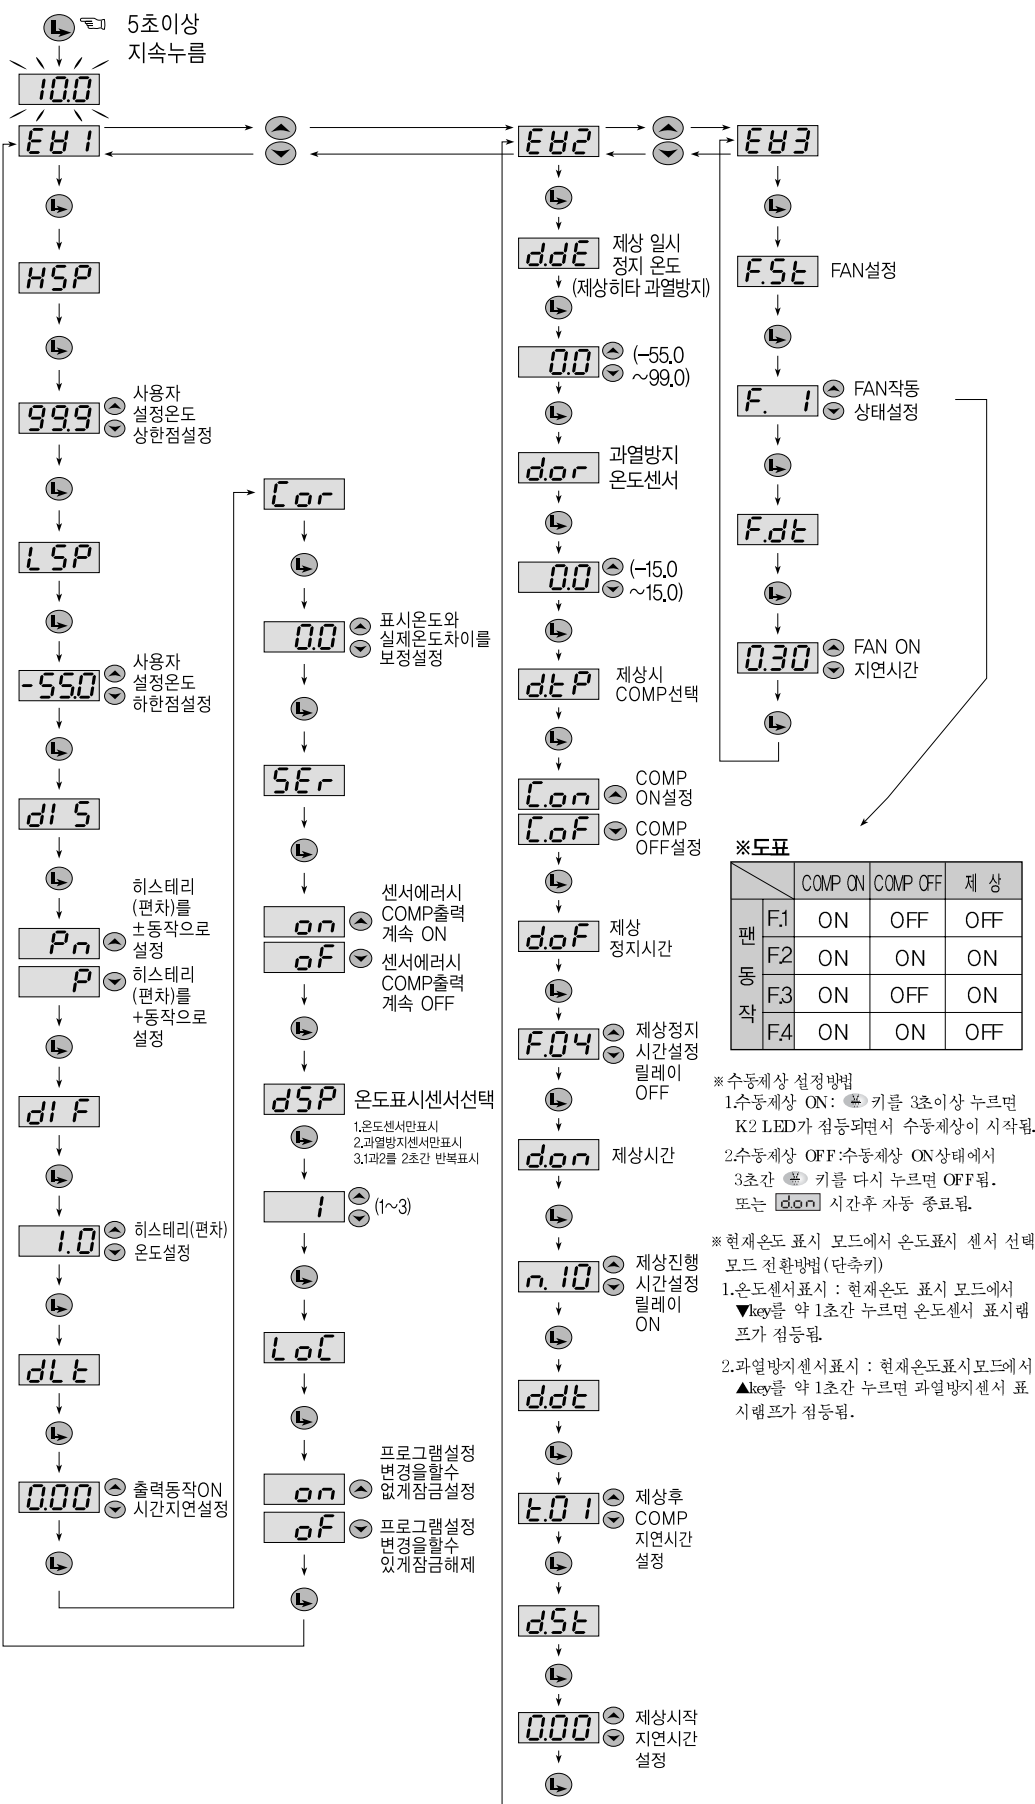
5초이상 지속누름

10.0

EV1

HSP

999 사용자 설정온도 상한점설정

LSP

-55.0 사용자 설정온도 하한점설정

dIS

Pn 히스테리(편차)를 ±동작으로 설정

P 히스테리(편차)를 +동작으로 설정

dIF

1.0 히스테리(편차) 온도설정

dLt

0.00 출력동작ON 시간지연설정

Cor

0.0 표시온도와 실제온도차이를 보정설정

SEr

on 센서에러시 COMP출력 계속 ON

oF 센서에러시 COMP출력 계속 OFF

dSP 온도표시센서선택

1.온도센서만표시
2.과열방지센서만표시
3.1과2를 2초간 반복표시

1 (1~3)

LoC

on 프로그램설정 변경을할수 없게잠금설정

oF 프로그램설정 변경을할수 있게잠금해제

EV2

ddE 제상 일시 정지 온도 (제상히타 과열방지)

0.0 (-55.0 ~99.0)

dor 과열방지 온도센서

0.0 (-15.0 ~15.0)

dtP 제상시 COMP선택

Con COMP ON설정

CoF COMP OFF설정

doF 제상 정지시간

F.04 제상정지 시간설정 릴레이 OFF

don 제상시간

n.10 제상진행 시간설정 릴레이 ON

ddt

t.01 제상후 COMP 지연시간 설정

dSt

0.00 제상시작 지연시간 설정

EV3

F.St FAN설정

F. 1 FAN작동 상태설정

F.dt

0.30 FAN ON 지연시간

※도표

| | | COMP ON | COMP OFF | 제 상 |
|---|---|---|---|---|
| 팬동작 | F.1 | ON | OFF | OFF |
| | F.2 | ON | ON | ON |
| | F.3 | ON | OFF | ON |
| | F.4 | ON | ON | OFF |

※수동제상 설정방법
1.수동제상 ON: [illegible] 키를 3초이상 누르면 K2 LED가 점등되면서 수동제상이 시작됨.
2.수동제상 OFF:수동제상 ON상태에서 3초간 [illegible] 키를 다시 누르면 OFF됨. 또는 don 시간후 자동 종료됨.

※현재온도 표시 모드에서 온도표시 센서 선택 모드 전환방법(단축키)
1.온도센서표시 : 현재온도 표시 모드에서 ▼key를 약 1초간 누르면 온도센서 표시램프가 점등됨.
2.과열방지센서표시 : 현재온도표시모드에서 ▲key를 약 1초간 누르면 과열방지센서 표시램프가 점등됨.